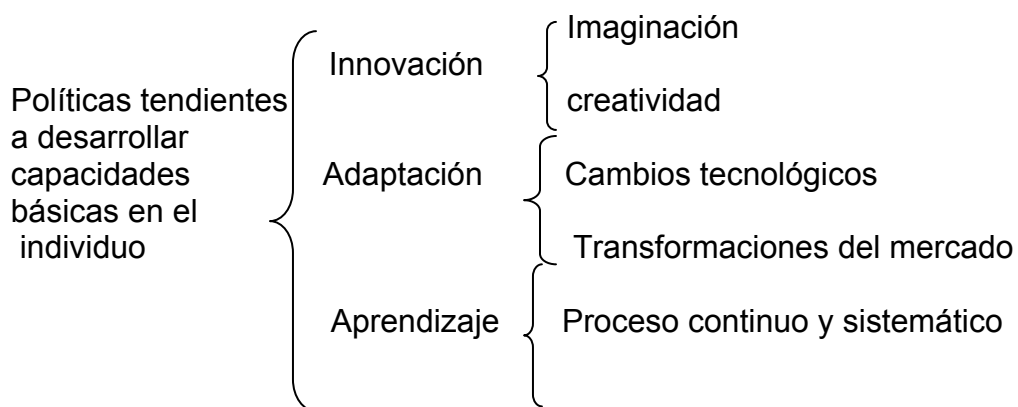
Políticas tendientes a desarrollar capacidades básicas en el individuo

Innovación
Imaginación
creatividad

Adaptación
Cambios tecnológicos
Transformaciones del mercado

Aprendizaje
Proceso continuo y sistemático